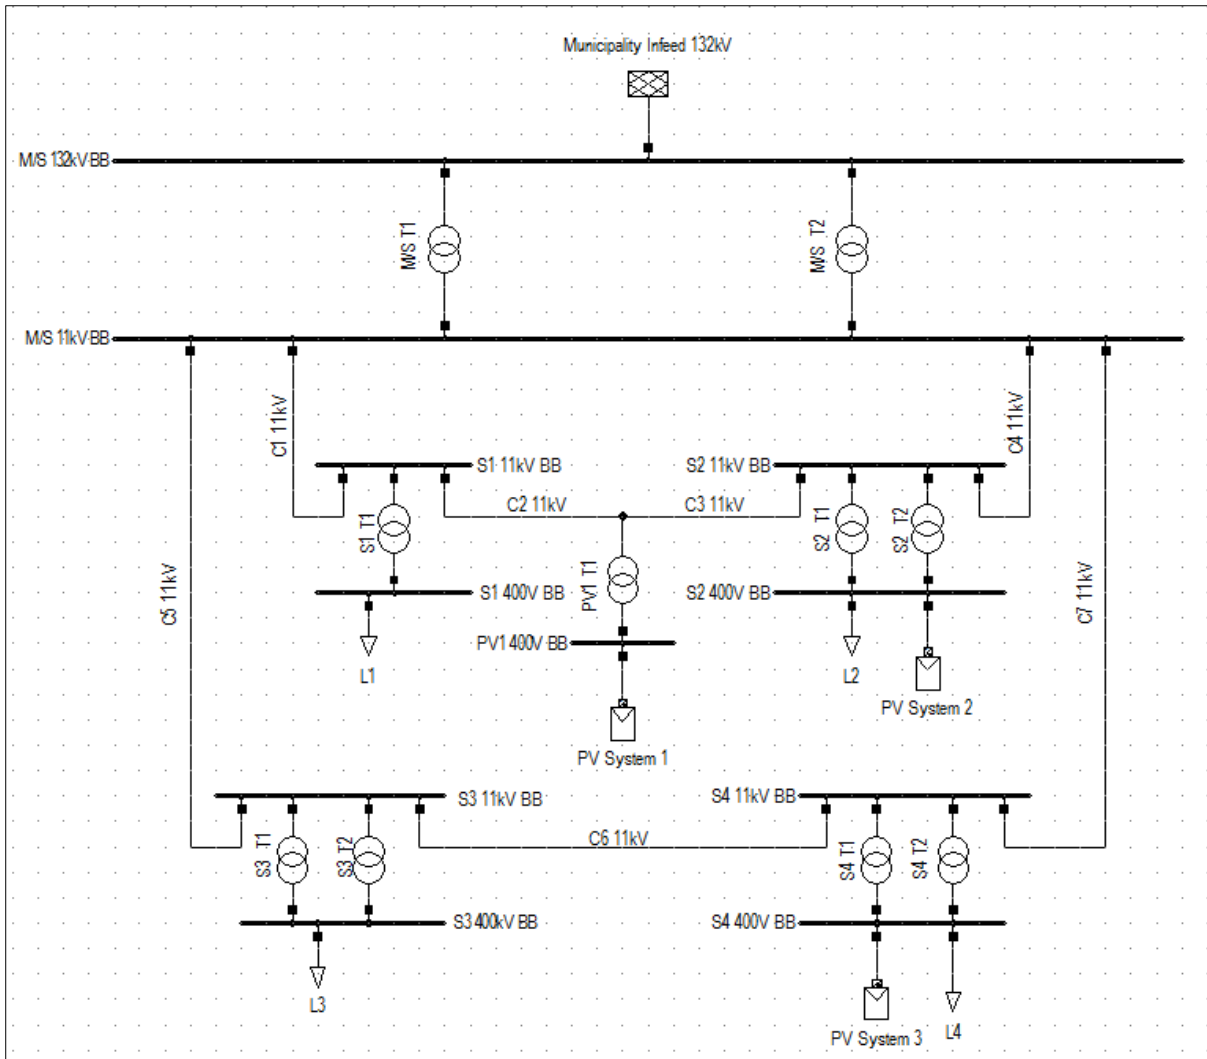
Municipality Infeed 132kV

M/S 132kV BB

M/S T1

M/S T2

M/S 11kV BB

C1 11kV

C4 11kV

S1 11kV BB

S2 11kV BB

C2 11kV

C3 11kV

S1 T1

PV1 T1

S2 T1

S2 T2

C5 11kV

C7 11kV

S1 400V BB

S2 400V BB

PV1 400V BB

L1

L2

PV System 2

PV System 1

S3 11kV BB

S4 11kV BB

C6 11kV

S3 T1

S3 T2

S4 T1

S4 T2

S3 400kV BB

S4 400V BB

L3

PV System 3

L4